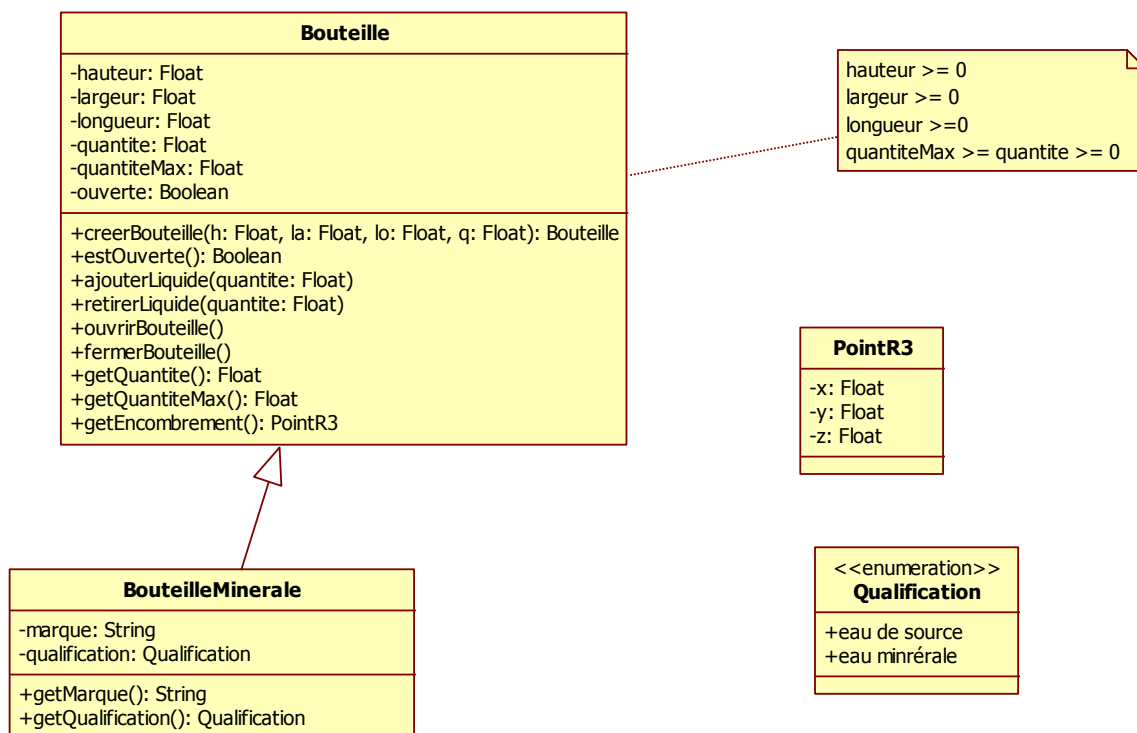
Bouteille

-hauteur: Float
-largeur: Float
-longueur: Float
-quantite: Float
-quantiteMax: Float
-ouverte: Boolean

+creerBouteille(h: Float, la: Float, lo: Float, q: Float): Bouteille
+estOuverte(): Boolean
+ajouterLiquide(quantite: Float)
+retirerLiquide(quantite: Float)
+ouvrirBouteille()
+fermerBouteille()
+getQuantite(): Float
+getQuantiteMax(): Float
+getEncombrement(): PointR3

hauteur >= 0
largeur >= 0
longueur >=0
quantiteMax >= quantite >= 0

PointR3

-x: Float
-y: Float
-z: Float

BouteilleMinerale

-marque: String
-qualification: Qualification

+getMarque(): String
+getQualification(): Qualification

<<enumeration>>
Qualification

+eau de source
+eau minrérale